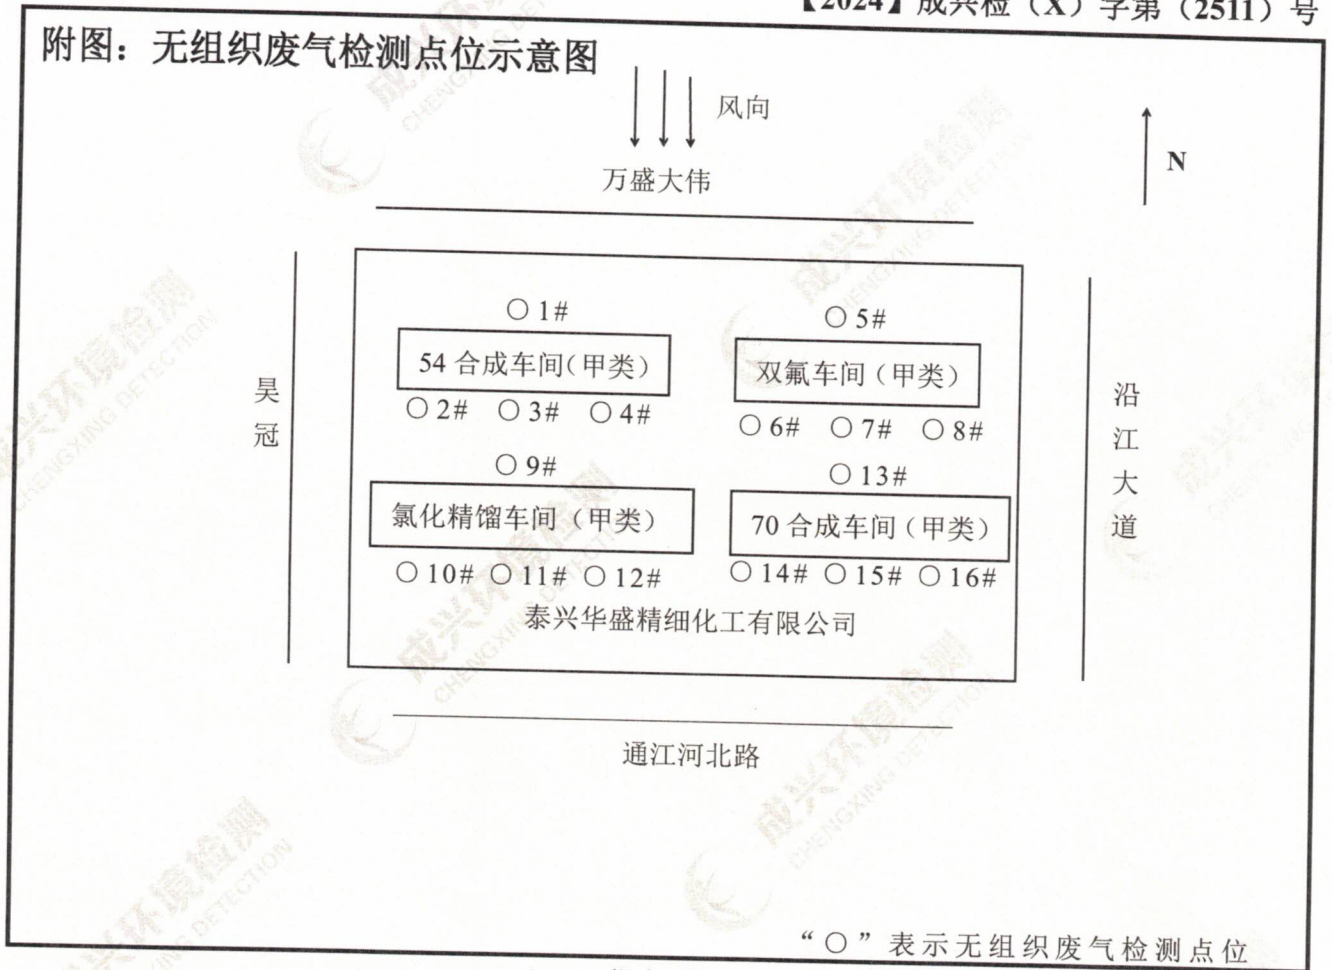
【2024】成兴检（X）字第（2511）号

附图：无组织废气检测点位示意图

风向

N

万盛大伟

昊冠

沿江大道

○ 1#

54 合成车间（甲类）

○ 2# ○ 3# ○ 4#

○ 5#

双氟车间（甲类）

○ 6# ○ 7# ○ 8#

○ 9#

氯化精馏车间（甲类）

○ 10# ○ 11# ○ 12#

○ 13#

70 合成车间（甲类）

○ 14# ○ 15# ○ 16#

泰兴华盛精细化工有限公司

通江河北路

“○”表示无组织废气检测点位

成兴环境检测 CHENGXING DETECTION